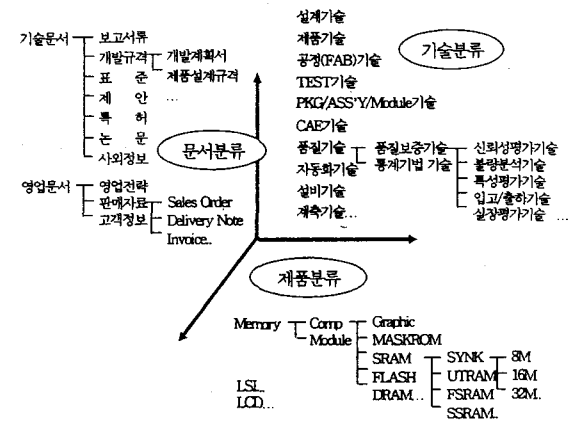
기술문서
보고서류
개발규격
개발계획서
제품설계규격
표 준
제 안
...
특 허
논 문
사외정보

영업문서
영업전략
판매자료
Sales Order
Delivery Note
고객정보
Invoice..

문서분류

설계기술
제품기술
공정(FAB)기술
TEST기술
PKG/ASS'Y/Module기술
CAE기술
품질기술
품질보증기술
통계기법 기술
자동화기술
설비기술
계측기술...

기술분류

신뢰성평가기술
불량분석기술
특성평가기술
입고/출하기술
실장평가기술
...

제품분류

Memory
Comp
Module
Graphic
MASKROM
SRAM
FLASH
DRAM...
SYNK
UTRAM
FSRAM
SSRAM.
8M
16M
32M.

LSI.
LCD...